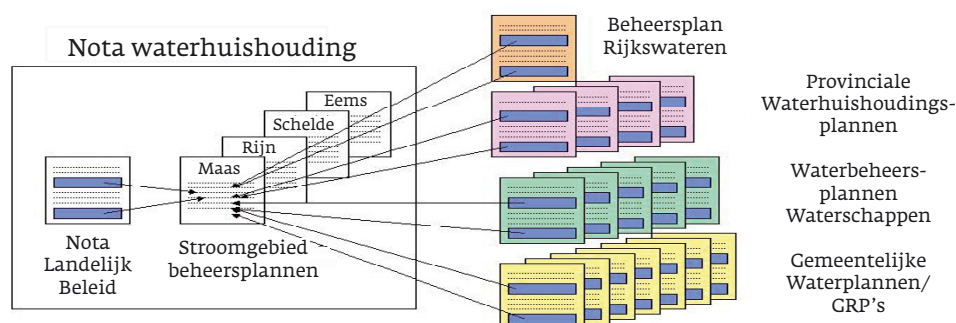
Nota waterhuishouding

Eems
Schelde
Rijn
Maas

Nota Landelijk Beleid

Stroomgebied beheersplannen

Beheersplan Rijkswateren

Provinciale Waterhuishoudingsplannen

Waterbeheersplannen Waterschappen

Gemeentelijke Waterplannen/ GRP's